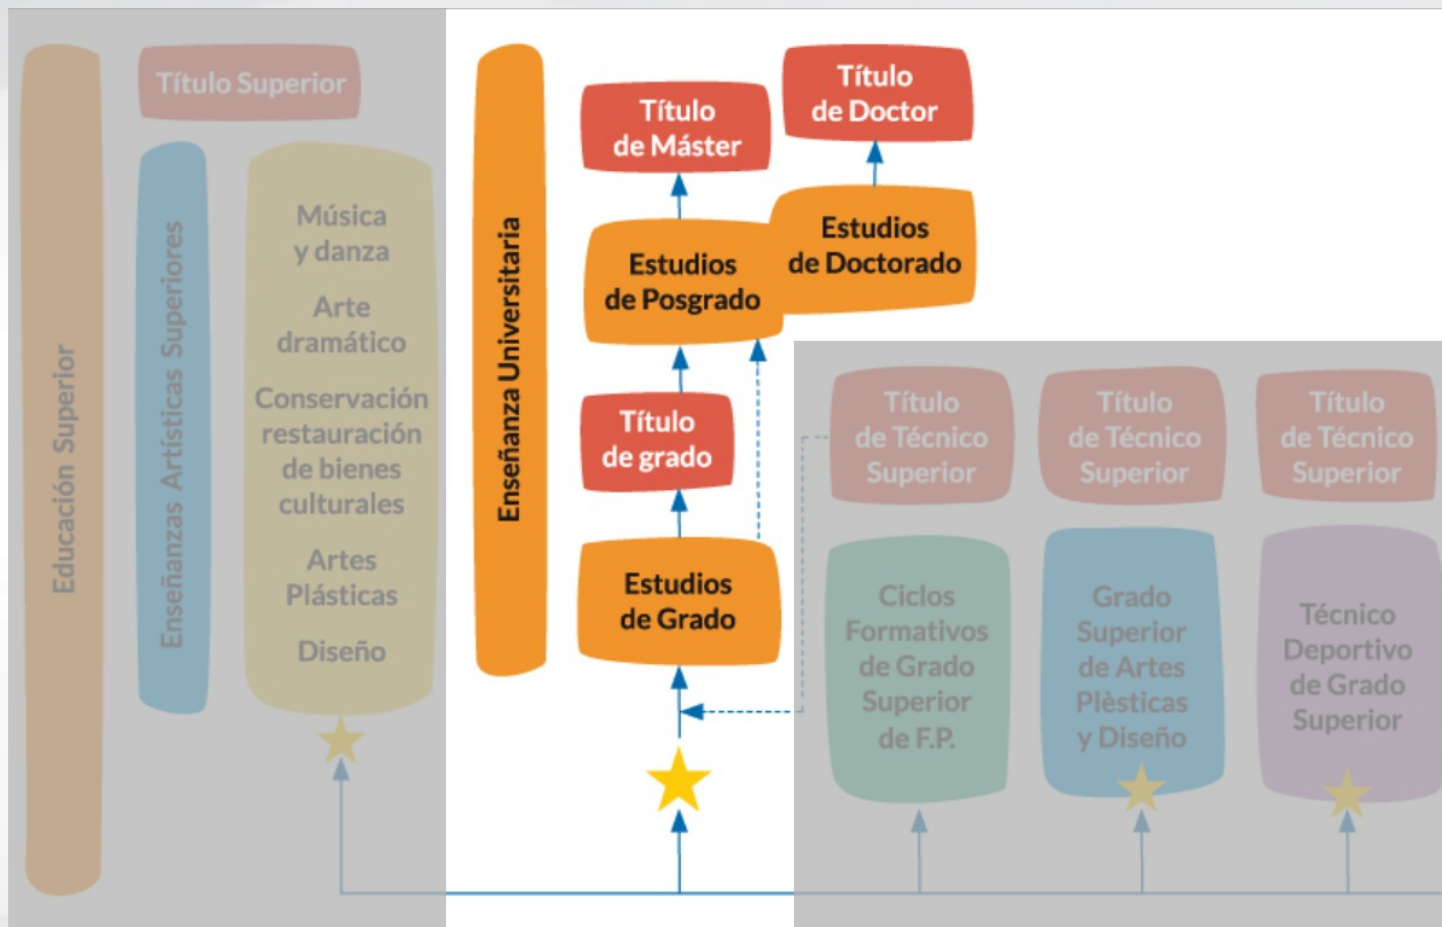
Educación Superior

Título Superior

Enseñanzas Artísticas Superiores

Música y danza

Arte dramático

Conservación restauración de bienes culturales

Artes Plásticas

Diseño

Enseñanza Universitaria

Título de Máster

Título de Doctor

Estudios de Posgrado

Estudios de Doctorado

Título de grado

Estudios de Grado

Título de Técnico Superior

Título de Técnico Superior

Título de Técnico Superior

Ciclos Formativos de Grado Superior de F.P.

Grado Superior de Artes Plèsticas y Diseño

Técnico Deportivo de Grado Superior